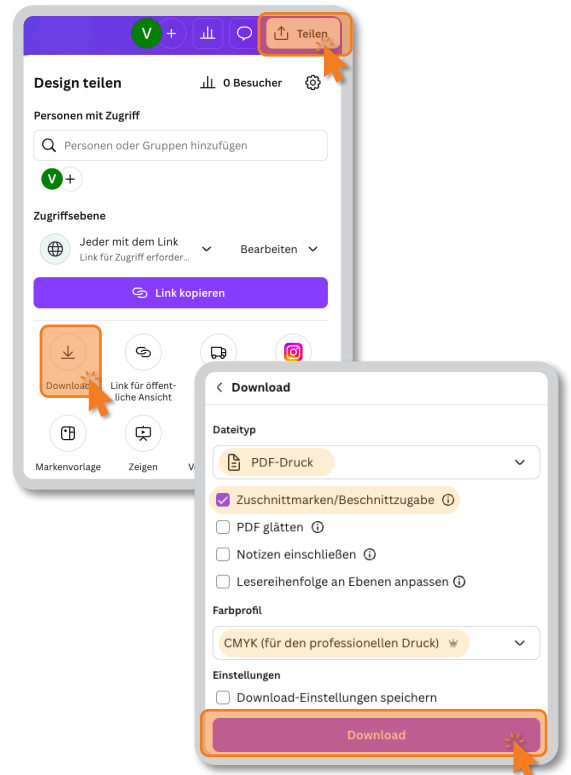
V +
Teilen

Design teilen
0 Besucher

Personen mit Zugriff
Personen oder Gruppen hinzufügen
V +

Zugriffsebene
Jeder mit dem Link
Link für Zugriff erforder...
Bearbeiten

Link kopieren

Download
Link für öffentliche Ansicht
Markenvorlage
Zeigen
V

Download

Dateityp
PDF-Druck
Zuschnittmarken/Beschnittzugabe
PDF glätten
Notizen einschließen
Lesereihenfolge an Ebenen anpassen

Farbprofil
CMYK (für den professionellen Druck)

Einstellungen
Download-Einstellungen speichern

Download